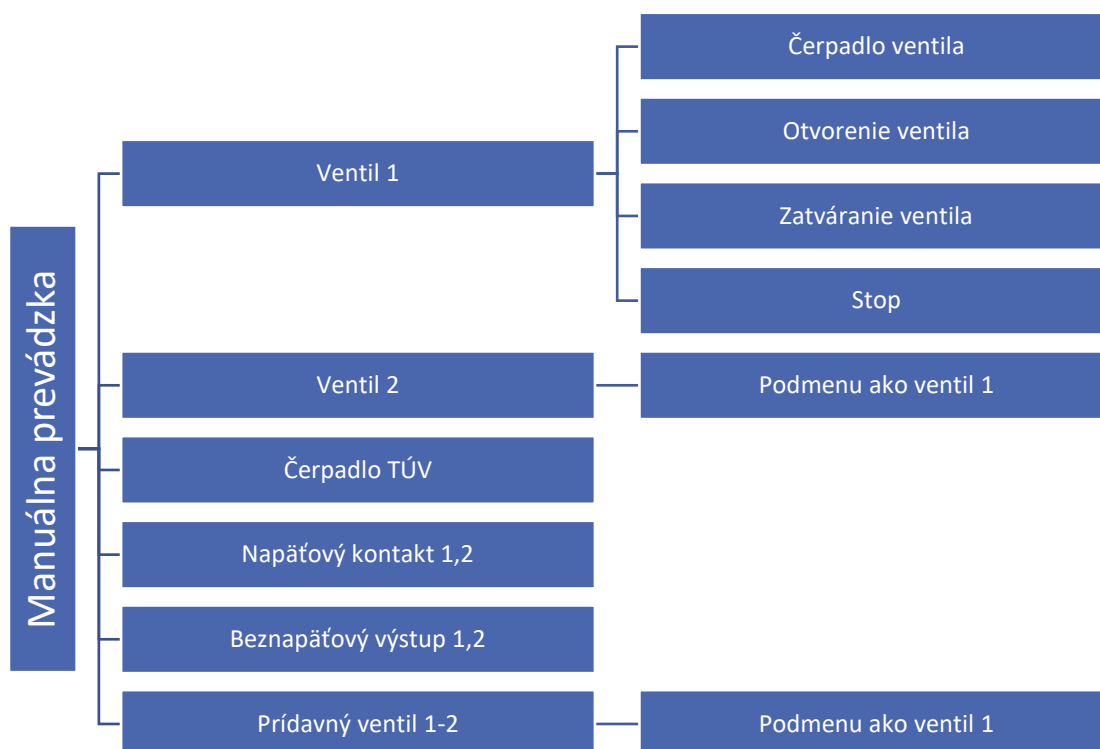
Manuálna prevádzka

Ventil 1

Čerpadlo ventila

Otvorenie ventila

Zatváranie ventila

Stop

Ventil 2

Podmenu ako ventil 1

Čerpadlo TÚV

Napäťový kontakt 1,2

Beznapäťový výstup 1,2

Prídavný ventil 1-2

Podmenu ako ventil 1